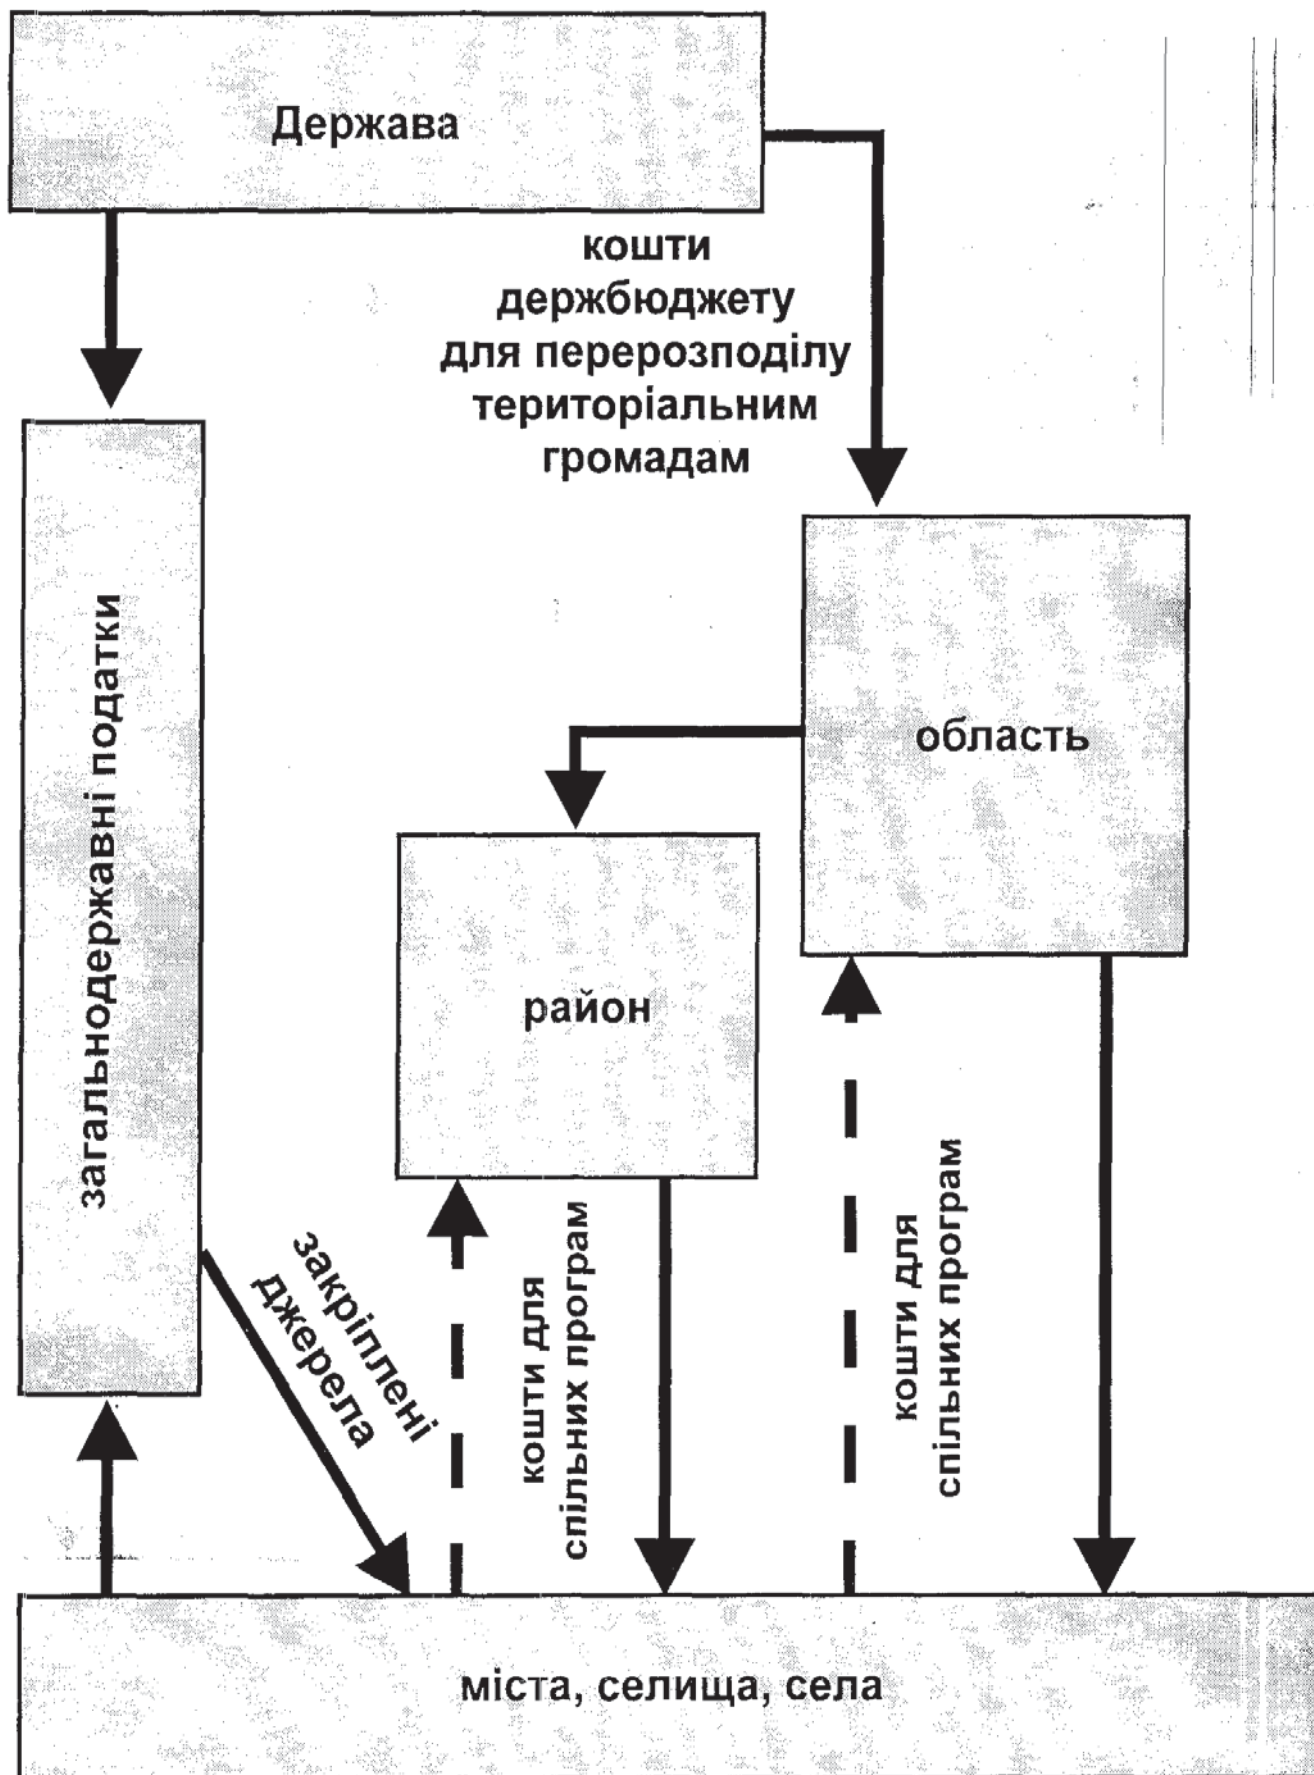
Держава

кошти держбюджету для перерозподілу територіальним громадам

загальнодержавні податки

область

район

закріплені джерела

кошти для спільних програм

кошти для спільних програм

міста, селища, села